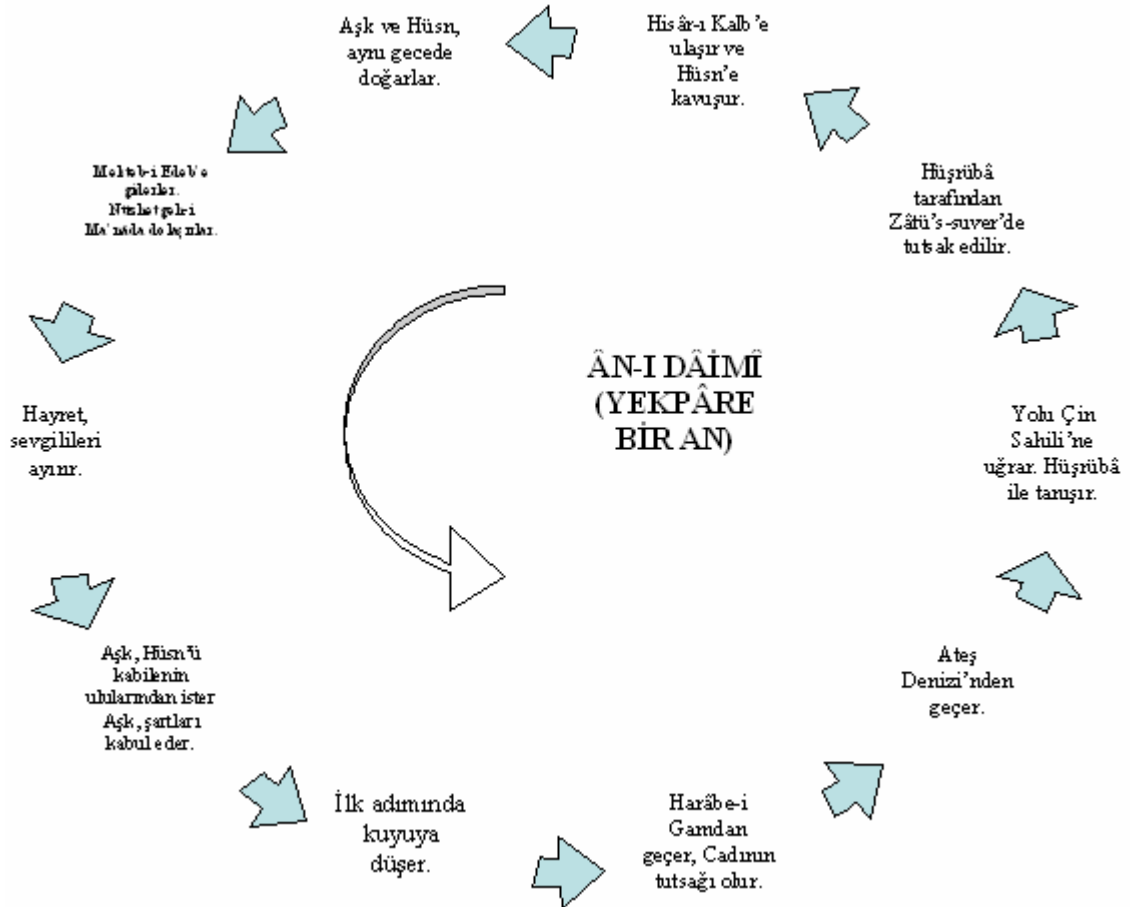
Aşk ve Hüsn, aynı gecede doğarlar.

Hisâr-ı Kalb'e ulaşır ve Hüsn'e kavuşur.

Mekteb-i Edeb'e giderler. Nuhbetgeh-i Ma'nâda do laşırlar.

Hüşrübâ tarafından Zâtü's-suver'de tutsak edilir.

ÂN-I DÂİMÎ (YEKPÂRE BİR AN)

Hayret, sevgilileri ayırır.

Yolu Çin Sahili'ne uğrar. Hüşrübâ ile tanışır.

Aşk, Hüsn'ü kabilenin ulularından ister Aşk, şartları kabul eder.

Ateş Denizi'nden geçer.

İlk adımında kuyuya düşer.

Harâbe-i Gamdan geçer, Cadının tutsağı olur.